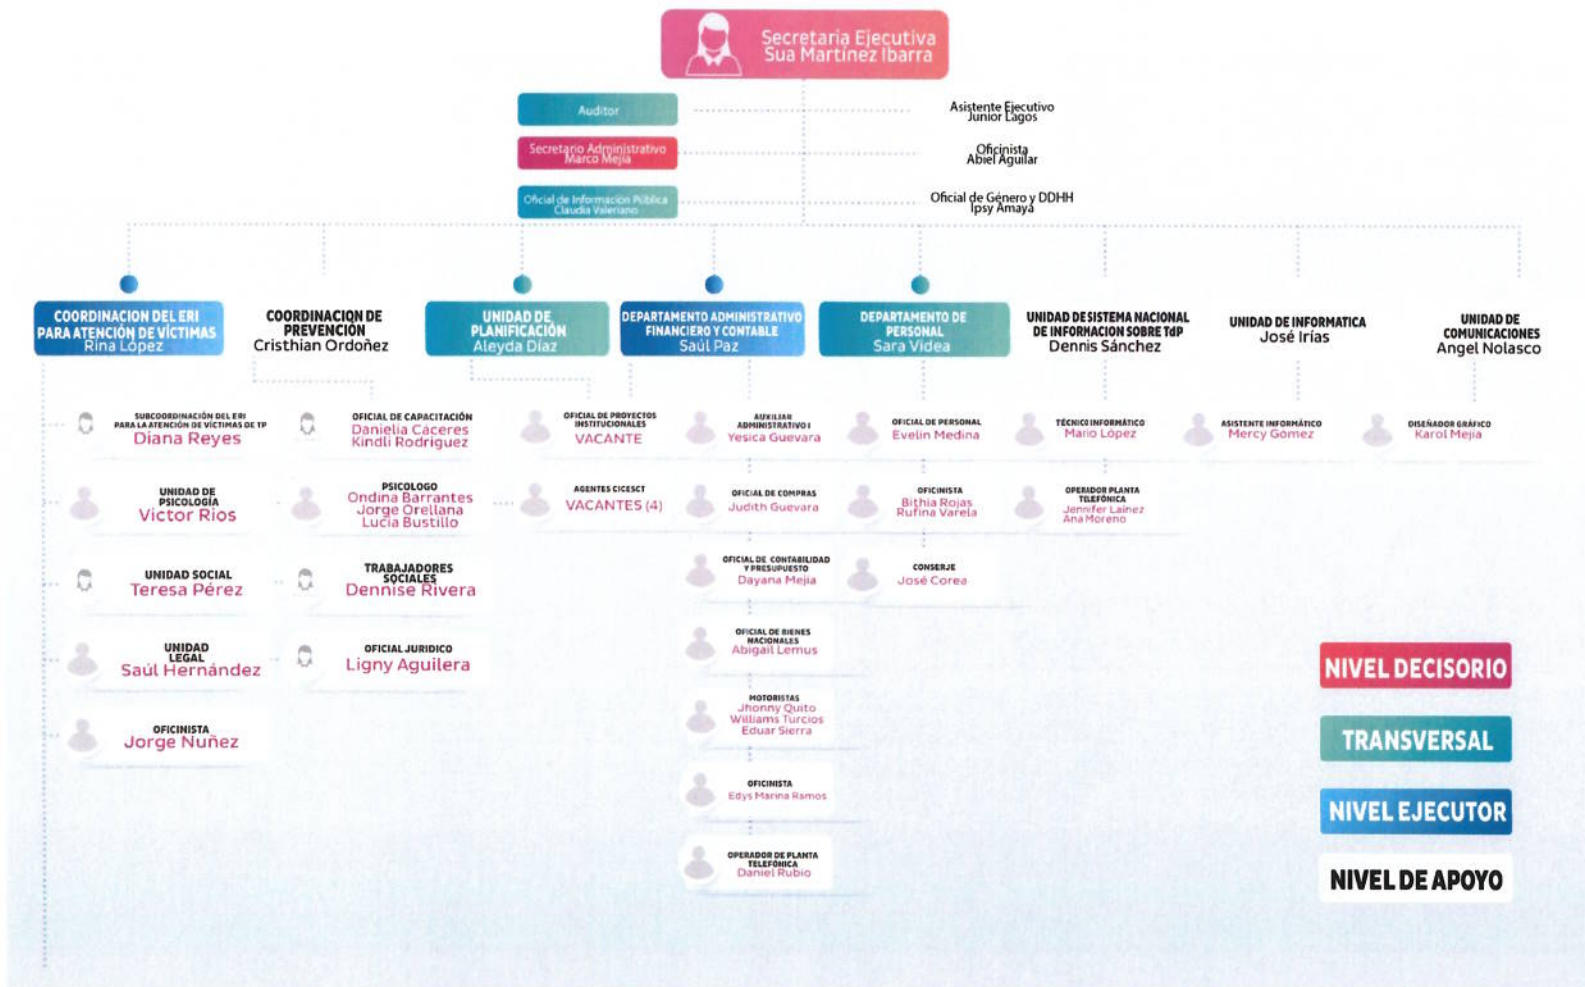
Secretaria Ejecutiva
Sua Martínez Ibarra

Auditor

Asistente Ejecutivo
Junior Lagos

Secretario Administrativo
Marco Mejía

Oficinista
Abiel Aguilar

Oficial de Información Pública
Claudia Valeriano

Oficial de Género y DDHH
Ipsy Amaya

COORDINACION DEL ERI PARA ATENCIÓN DE VÍCTIMAS
Rina López

COORDINACION DE PREVENCIÓN
Cristhian Ordoñez

UNIDAD DE PLANIFICACIÓN
Aleyda Díaz

DEPARTAMENTO ADMINISTRATIVO FINANCIERO Y CONTABLE
Saúl Paz

DEPARTAMENTO DE PERSONAL
Sara Videa

UNIDAD DE SISTEMA NACIONAL DE INFORMACION SOBRE TdP
Dennis Sánchez

UNIDAD DE INFORMATICA
José Irías

UNIDAD DE COMUNICACIONES
Angel Nolasco

SUBCOORDINACIÓN DEL ERI PARA LA ATENCIÓN DE VÍCTIMAS DE TP
Diana Reyes

UNIDAD DE PSICOLOGÍA
Victor Rios

UNIDAD SOCIAL
Teresa Pérez

UNIDAD LEGAL
Saúl Hernández

OFICINISTA
Jorge Nuñez

OFICIAL DE CAPACITACIÓN
Danielia Cáceres
Kindli Rodriguez

PSICOLOGO
Ondina Barrantes
Jorge Orellana
Lucia Bustillo

TRABAJADORES SOCIALES
Dennise Rivera

OFICIAL JURIDICO
Ligny Aguilera

OFICIAL DE PROYECTOS INSTITUCIONALES
VACANTE

AGENTES CICESCT
VACANTES (4)

AUXILIAR ADMINISTRATIVO I
Yesica Guevara

OFICIAL DE COMPRAS
Judith Guevara

OFICIAL DE CONTABILIDAD Y PRESUPUESTO
Dayana Mejía

OFICIAL DE BIENES NACIONALES
Abigail Lemus

MOTORISTAS
Jhonny Quito
Williams Turcios
Eduar Sierra

OFICINISTA
Edys Marina Ramos

OPERADOR DE PLANTA TELEFÓNICA
Daniel Rubio

OFICIAL DE PERSONAL
Evelin Medina

OFICINISTA
Bithia Rojas
Rufina Varela

CONSERJE
José Corea

TÉCNICO INFORMÁTICO
Mario López

OPERADOR PLANTA TELEFÓNICA
Jennifer Lainez
Ana Moreno

ASISTENTE INFORMÁTICO
Mercy Gomez

DISEÑADOR GRÁFICO
Karol Mejía

NIVEL DECISORIO
TRANSVERSAL
NIVEL EJECUTOR
NIVEL DE APOYO